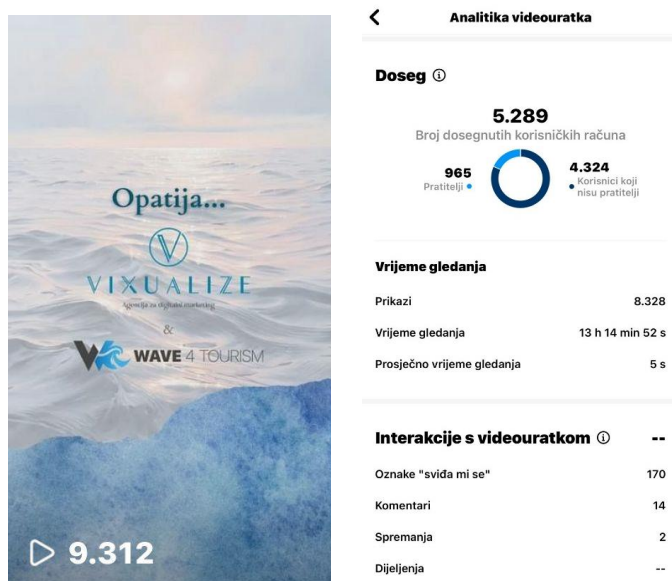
Opatija...

V

VIXUALIZE

Agencija za digitalni marketing

&

WAVE 4 TOURISM

▷ 9.312

Analitika videouratka

Doseg ⓘ

5.289

Broj dosegnutih korisničkih računa

965
Pratitelji

4.324
Korisnici koji nisu pratitelji

Vrijeme gledanja

| | |
|---|---|
| Prikazi | 8.328 |
| Vrijeme gledanja | 13 h 14 min 52 s |
| Prosječno vrijeme gledanja | 5 s |

Interakcije s videouratkom ⓘ --

| | |
|---|---|
| Oznake "sviđa mi se" | 170 |
| Komentari | 14 |
| Spremanja | 2 |
| Dijeljenja | -- |